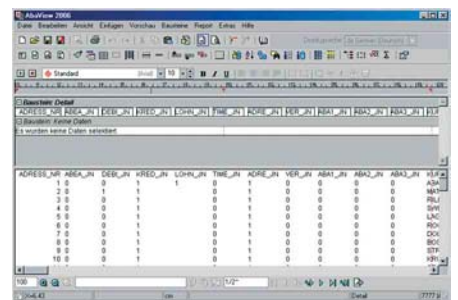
AbaView 2006

Datei Bearbeiten Ansicht Einfügen Vorschau Bausteine Report Extras Hilfe

Standard

Baustein: Detail

ADRESS_NR ABEA_JN DEBI_JN KRED_JN LOHN_JN TIME_JN ADRE_JN VER_JN ABA1_JN ABA2_JN ABA3_JN

Baustein: Keine Daten

Es wurden keine Daten selektiert

| ADRESS_NR | ABEA_JN | DEBI_JN | KRED_JN | LOHN_JN | TIME_JN | ADRE_JN | VER_JN | ABA1_JN | ABA2_JN | ABA3_JN | KUR |
|---|---|---|---|---|---|---|---|---|---|---|---|
| 1 | 0 | 0 | 1 | 1 | 0 | 1 | 0 | 0 | 0 | 0 | ASA |
| 2 | 0 | 1 | 1 |  | 0 | 1 | 0 | 0 | 0 | 0 | MAT |
| 3 | 0 | 0 | 1 |  | 0 | 1 | 0 | 0 | 0 | 0 | RIU |
| 4 | 0 | 0 | 1 |  | 0 | 1 | 0 | 0 | 0 | 0 | SW |
| 5 | 0 | 0 | 1 |  | 0 | 1 | 0 | 0 | 0 | 0 | LAC |
| 6 | 0 | 0 | 1 |  | 0 | 1 | 0 | 0 | 0 | 0 | RO |
| 7 | 0 | 0 | 1 |  | 0 | 1 | 0 | 0 | 0 | 0 | DOL |
| 8 | 0 | 0 | 1 |  | 0 | 1 | 0 | 0 | 0 | 0 | BOS |
| 9 | 0 | 0 | 1 |  | 0 | 1 | 0 | 0 | 0 | 0 | STF |
| 10 | 0 | 0 | 1 |  | 0 | 1 | 0 | 0 | 0 | 0 | KRI |

100

1/2

Detail